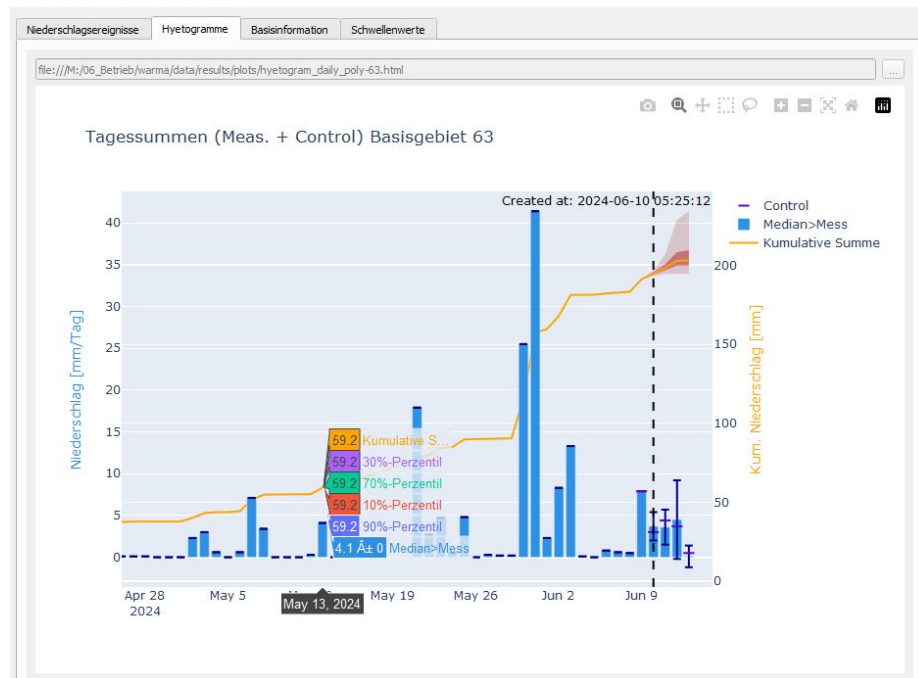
Niederschlagsereignisse | Hyetogramme | Basisinformation | Schwellenwerte

file:///M:/06_Betrieb/warma/data/results/plots/hyetogram_daily_poly-63.html

...

Tagessummen (Meas. + Control) Basisgebiet 63

Created at: 2024-06-10 05:25:12

Control
Median>Mess
Kumulative Summe

Niederschlag [mm/Tag]

Kum. Niederschlag [mm]

40
35
30
25
20
15
10
5
0

200
150
100
50
0

59.2 Kumulative S...
59.2 30%-Perzentil
59.2 70%-Perzentil
59.2 10%-Perzentil
59.2 90%-Perzentil
4.1 Â± 0 Median>Mess

Apr 28
2024
May 5
May 13, 2024
May 19
May 26
Jun 2
Jun 9